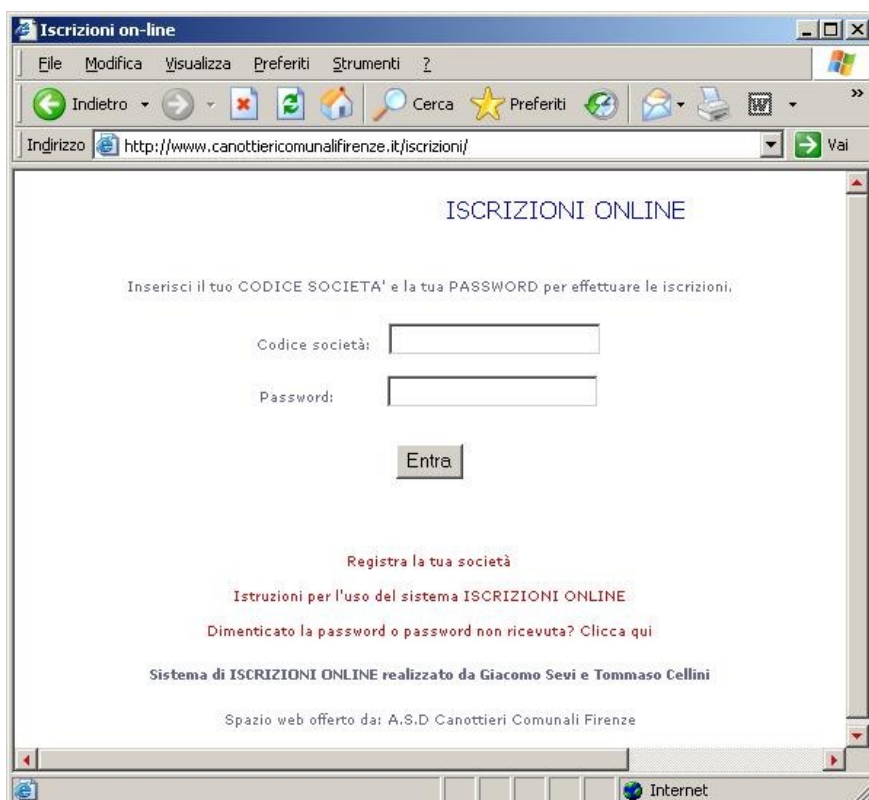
Iscrizioni on-line

File Modifica Visualizza Preferiti Strumenti ?

Indietro Cerca Preferiti

Indirizzo http://www.canottiericomunalifirenze.it/iscrizioni/ Vai

ISCRIZIONI ONLINE

Inserisci il tuo CODICE SOCIETA' e la tua PASSWORD per effettuare le iscrizioni.

Codice società:

Password:

Entra

Registra la tua società

Istruzioni per l'uso del sistema ISCRIZIONI ONLINE

Dimenticato la password o password non ricevuta? Clicca qui

Sistema di ISCRIZIONI ONLINE realizzato da Giacomo Sevi e Tommaso Cellini

Spazio web offerto da: A.S.D Canottieri Comunali Firenze

Internet